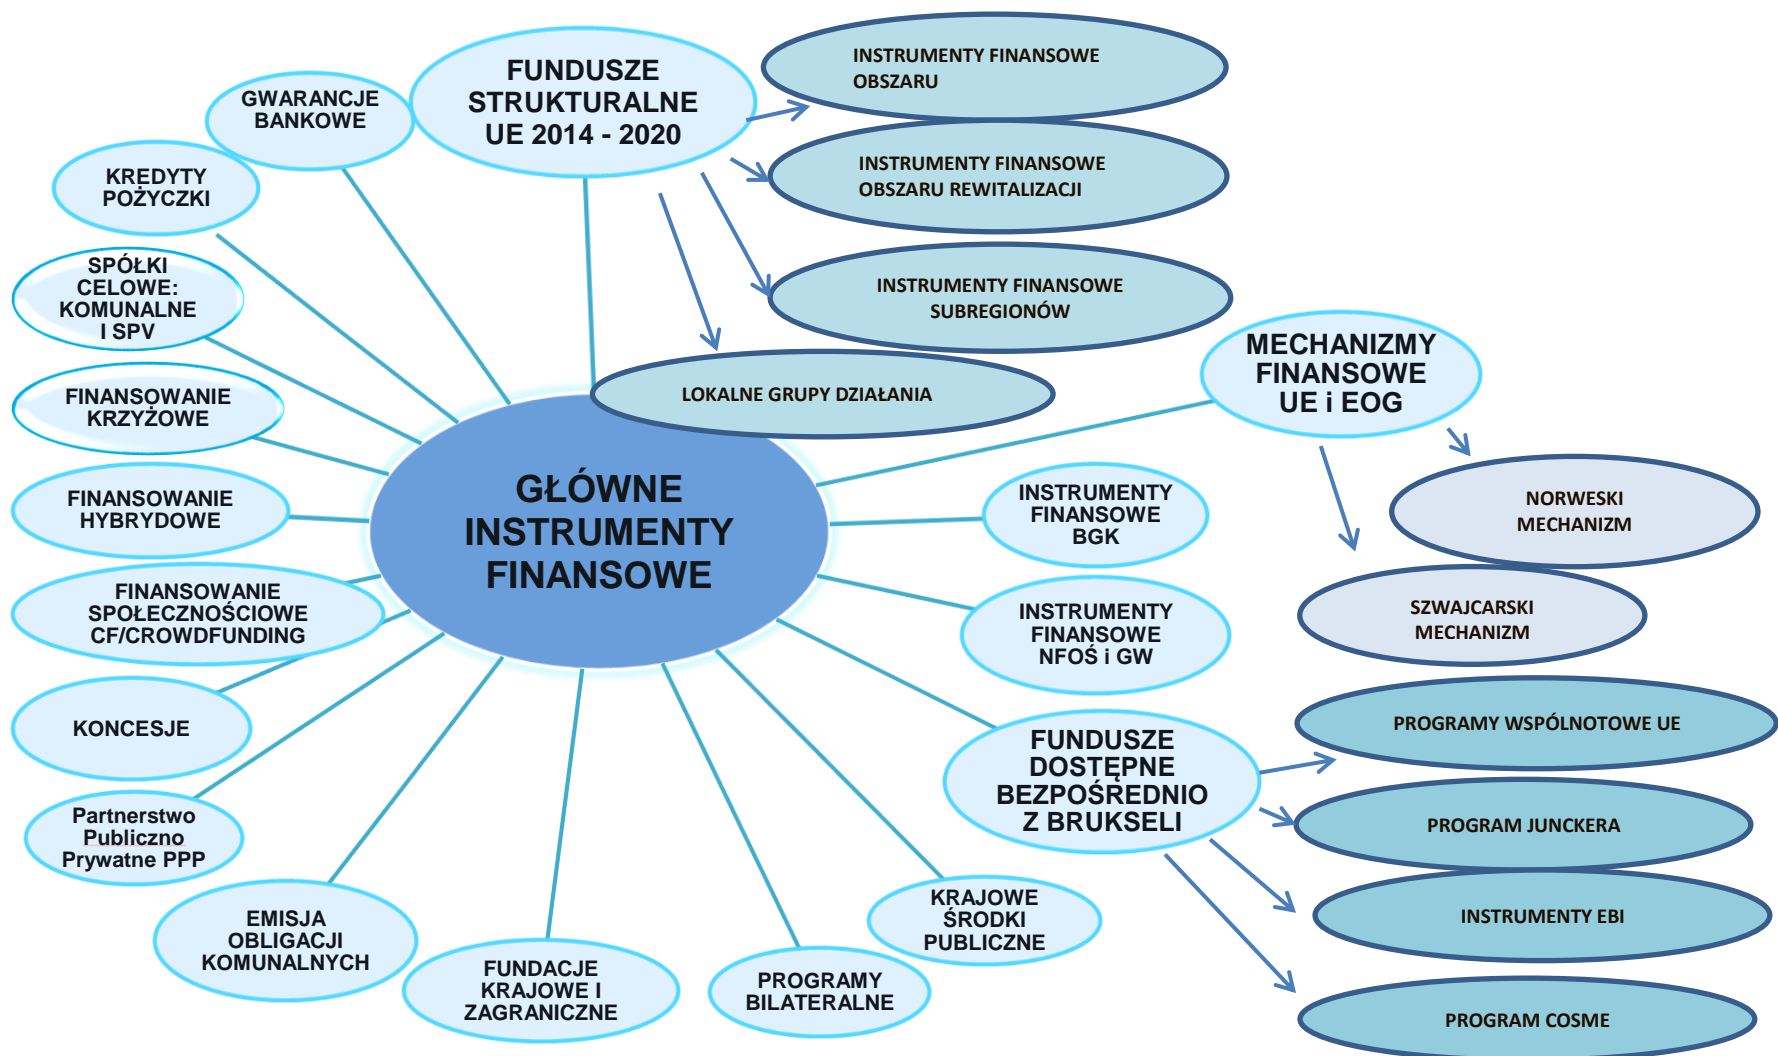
GŁÓWNE INSTRUMENTY FINANSOWE

GWARANCJE BANKOWE

FUNDUSZE STRUKTURALNE UE 2014 - 2020

INSTRUMENTY FINANSOWE OBSZARU

INSTRUMENTY FINANSOWE OBSZARU REWITALIZACJI

INSTRUMENTY FINANSOWE SUBREGIONÓW

LOKALNE GRUPY DZIAŁANIA

KREDYTY POŻYCZKI

SPÓŁKI CELOWE: KOMUNALNE I SPV

FINANSOWANIE KRZYŻOWE

FINANSOWANIE HYBRYDOWE

FINANSOWANIE SPOŁECZNOŚCIOWE CF/CROWDFUNDING

KONCESJE

Partnerstwo Publiczno Prywatne PPP

EMISJA OBLIGACJI KOMUNALNYCH

FUNDACJE KRAJOWE I ZAGRANICZNE

PROGRAMY BILATERALNE

KRAJOWE ŚRODKI PUBLICZNE

MECHANIZMY FINANSOWE UE i EOG

NORWESKI MECHANIZM

SZWAJCARSKI MECHANIZM

INSTRUMENTY FINANSOWE BGK

INSTRUMENTY FINANSOWE NFOŚ i GW

FUNDUSZE DOSTĘPNE BEZPOŚREDNIO Z BRUKSELI

PROGRAMY WSPÓLNOTOWE UE

PROGRAM JUNCKERA

INSTRUMENTY EBI

PROGRAM COSME